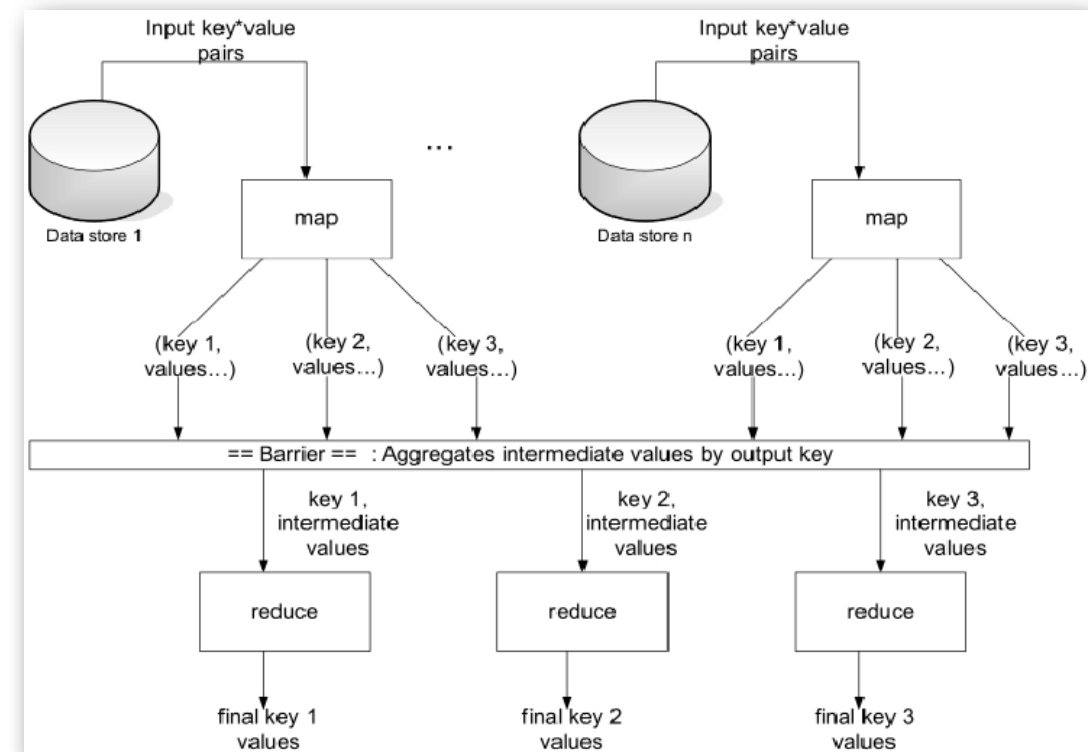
Input key*value pairs

Input key*value pairs

...

Data store 1

map

Data store n

map

(key 1, values...)

(key 2, values...)

(key 3, values...)

(key 1, values...)

(key 2, values...)

(key 3, values...)

== Barrier == : Aggregates intermediate values by output key

key 1, intermediate values

key 2, intermediate values

key 3, intermediate values

reduce

reduce

reduce

final key 1 values

final key 2 values

final key 3 values